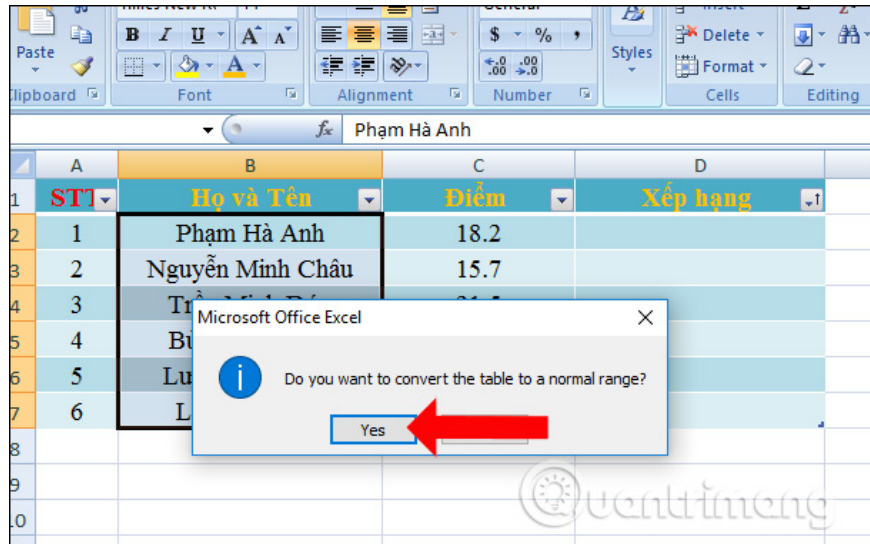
Paste

Clipboard

B I U A A

A

Font

Alignment

$ % ,

.00 .00

Number

Styles

Delete

Format

Cells

Editing

Phạm Hà Anh

| | A | B | C | D |
|---|---|---|---|---|
| 1 | STT | Họ và Tên | Điểm | Xếp hạng |
| 2 | 1 | Phạm Hà Anh | 18.2 | |
| 3 | 2 | Nguyễn Minh Châu | 15.7 | |
| 4 | 3 | Tr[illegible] | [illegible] | |
| 5 | 4 | Bù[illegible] | | |
| 6 | 5 | Lư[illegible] | | |
| 7 | 6 | L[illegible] | | |
| 8 | | | | |
| 9 | | | | |
| 10 | | | | |

Microsoft Office Excel

Do you want to convert the table to a normal range?

Yes

Quantrimang